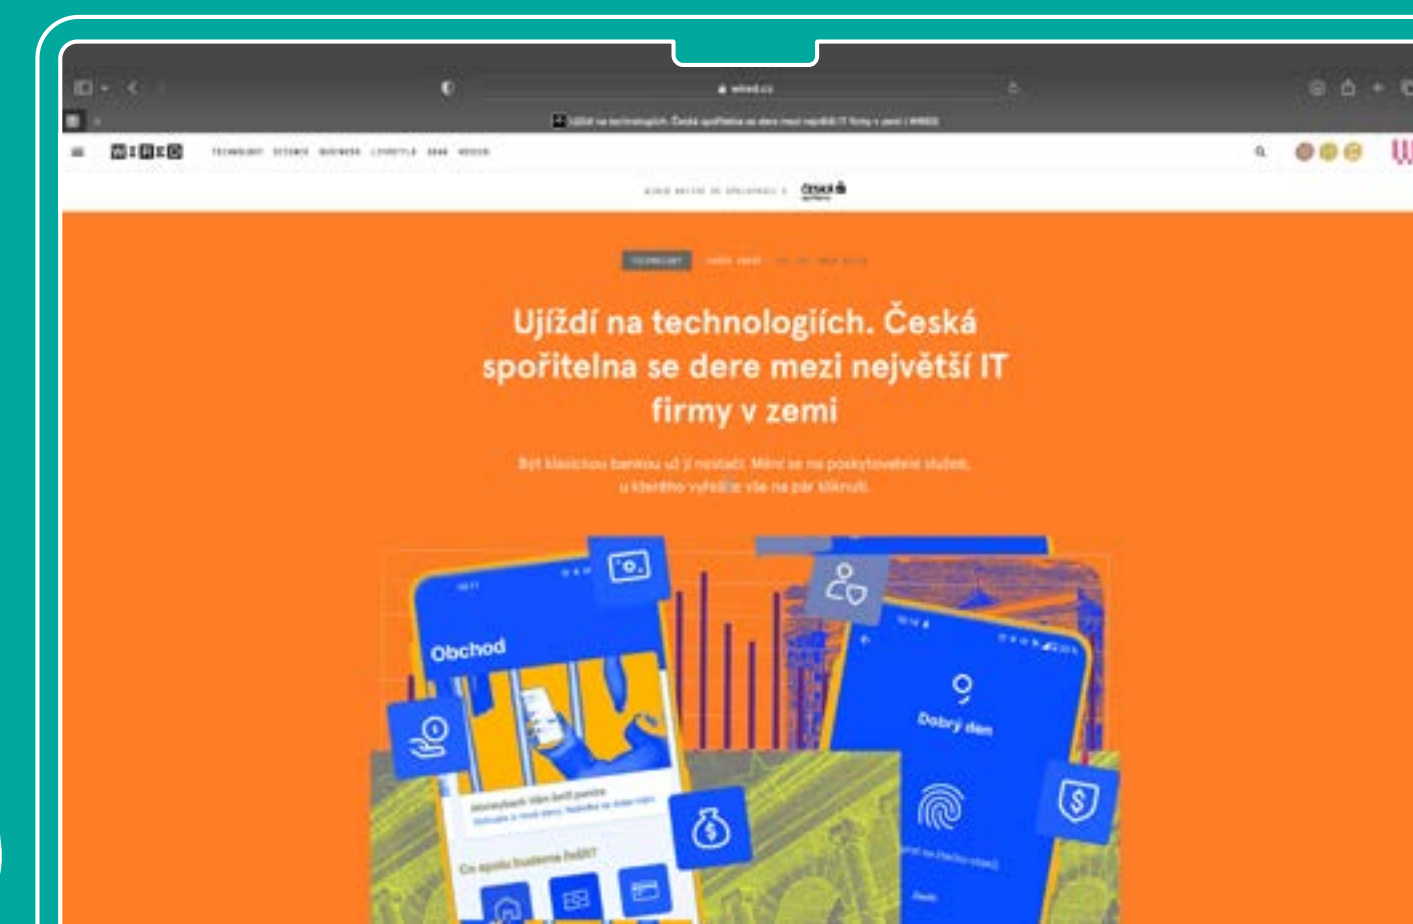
wired.cz

Ujíždí na technologiích. Česká spořitelna se dere mezi největší IT firmy v zemi | WIRED

WIRED

TECHNOLOGY SCIENCE BUSINESS LIFESTYLE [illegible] VIDEOS

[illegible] Česká spořitelna

TECHNOLOGY

Ujíždí na technologiích. Česká spořitelna se dere mezi největší IT firmy v zemi

Být klasickou bankou už jí nestačí. Mění se na poskytovatele služeb, u kterého vyřešíte vše na pár kliknutí.

Obchod

Dobrý den

Co spolu budeme řešit?